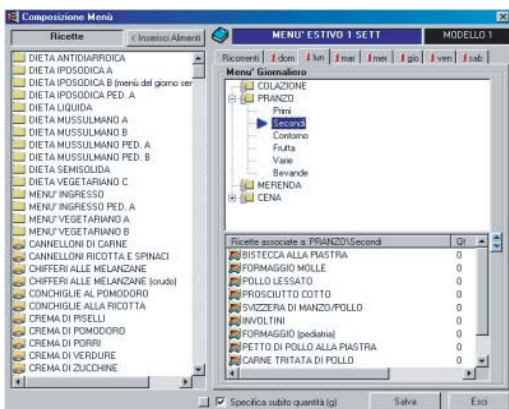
Composizione Menù

Ricette
< Inserisci Alimenti

DIETA ANTIDIARROICA
DIETA IPOSODICA A
DIETA IPOSODICA B (menù del giorno ser
DIETA IPOSODICA PED. A
DIETA LIQUIDA
DIETA MUSSULMANO A
DIETA MUSSULMANO B
DIETA MUSSULMANO PED. A
DIETA MUSSULMANO PED. B
DIETA SEMISOLIDA
DIETA VEGETARIANO C
MENU' INGRESSO
MENU' INGRESSO PED. A
MENU' VEGETARIANO A
MENU' VEGETARIANO B
CANNELLONI DI CARNE
CANNELLONI RICOTTA E SPINACI
CHIFFERI ALLE MELANZANE
CHIFFERI ALLE MELANZANE (crudo)
CONCHIGLIE AL POMODORO
CONCHIGLIE ALLA RICOTTA
CREMA DI PISELLI
CREMA DI POMODORO
CREMA DI PORRI
CREMA DI VERDURE
CREMA DI ZUCCHINE

MENU' ESTIVO 1 SETT
MODELLO 1

Ricorrenti | dom | lun | mar | mer | gio | ven | sab

Menu' Giornaliero
COLAZIONE
PRANZO
Primi
Secondi
Contorno
Frutta
Varie
Bevande
MERENDA
CENA

| Ricette associate a: PRANZO\Secondi | Qt |
|---|---|
| BISTECCA ALLA PIASTRA | 0 |
| FORMAGGIO MOLLE | 0 |
| POLLO LESSATO | 0 |
| PROSCIUTTO COTTO | 0 |
| SVIZZERA DI MANZO/POLLO | 0 |
| INVOLTINI | 0 |
| FORMAGGIO (pediatria) | 0 |
| PETTO DI POLLO ALLA PIASTRA | 0 |
| CARNE TRITATA DI POLLO | 0 |

Specifica subito quantità (g)
Salva
Esci